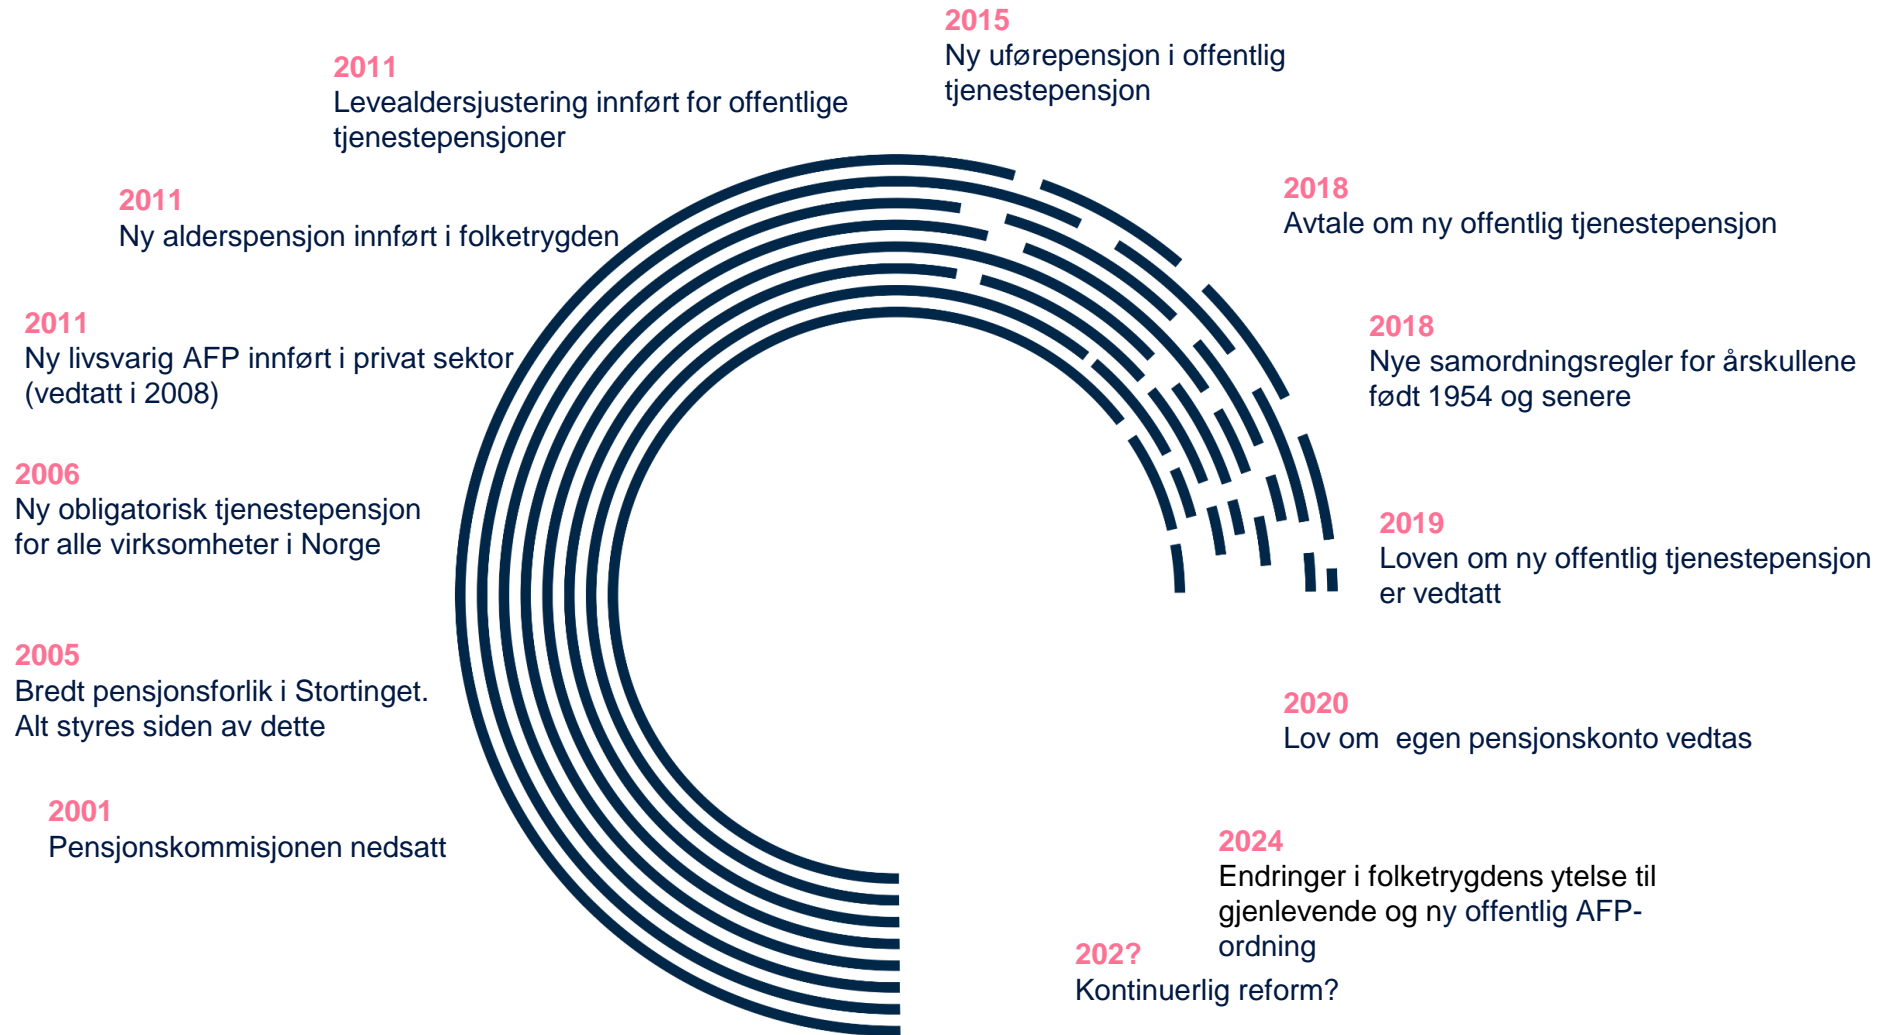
2001
Pensjonskommisjonen nedsatt

2005
Bredt pensjonsforlik i Stortinget. Alt styres siden av dette

2006
Ny obligatorisk tjenestepensjon for alle virksomheter i Norge

2011
Ny livsvarig AFP innført i privat sektor (vedtatt i 2008)

2011
Ny alderspensjon innført i folketrygden

2011
Levealdersjustering innført for offentlige tjenestepensjoner

2015
Ny uførepensjon i offentlig tjenestepensjon

2018
Avtale om ny offentlig tjenestepensjon

2018
Nye samordningsregler for årskullene født 1954 og senere

2019
Loven om ny offentlig tjenestepensjon er vedtatt

2020
Lov om  egen pensjonskonto vedtas

2024
Endringer i folketrygdens ytelse til gjenlevende og ny offentlig AFP-ordning

202?
Kontinuerlig reform?